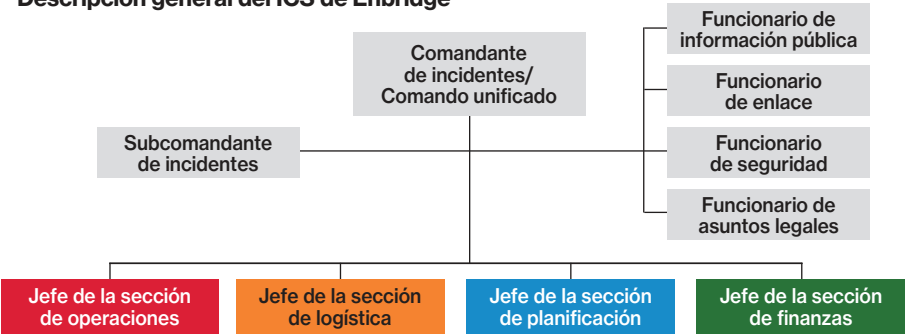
Descripción general del ICS de Enbridge

Comandante de incidentes/ Comando unificado

Funcionario de información pública

Funcionario de enlace

Funcionario de seguridad

Funcionario de asuntos legales

Subcomandante de incidentes

Jefe de la sección de operaciones

Jefe de la sección de logística

Jefe de la sección de planificación

Jefe de la sección de finanzas